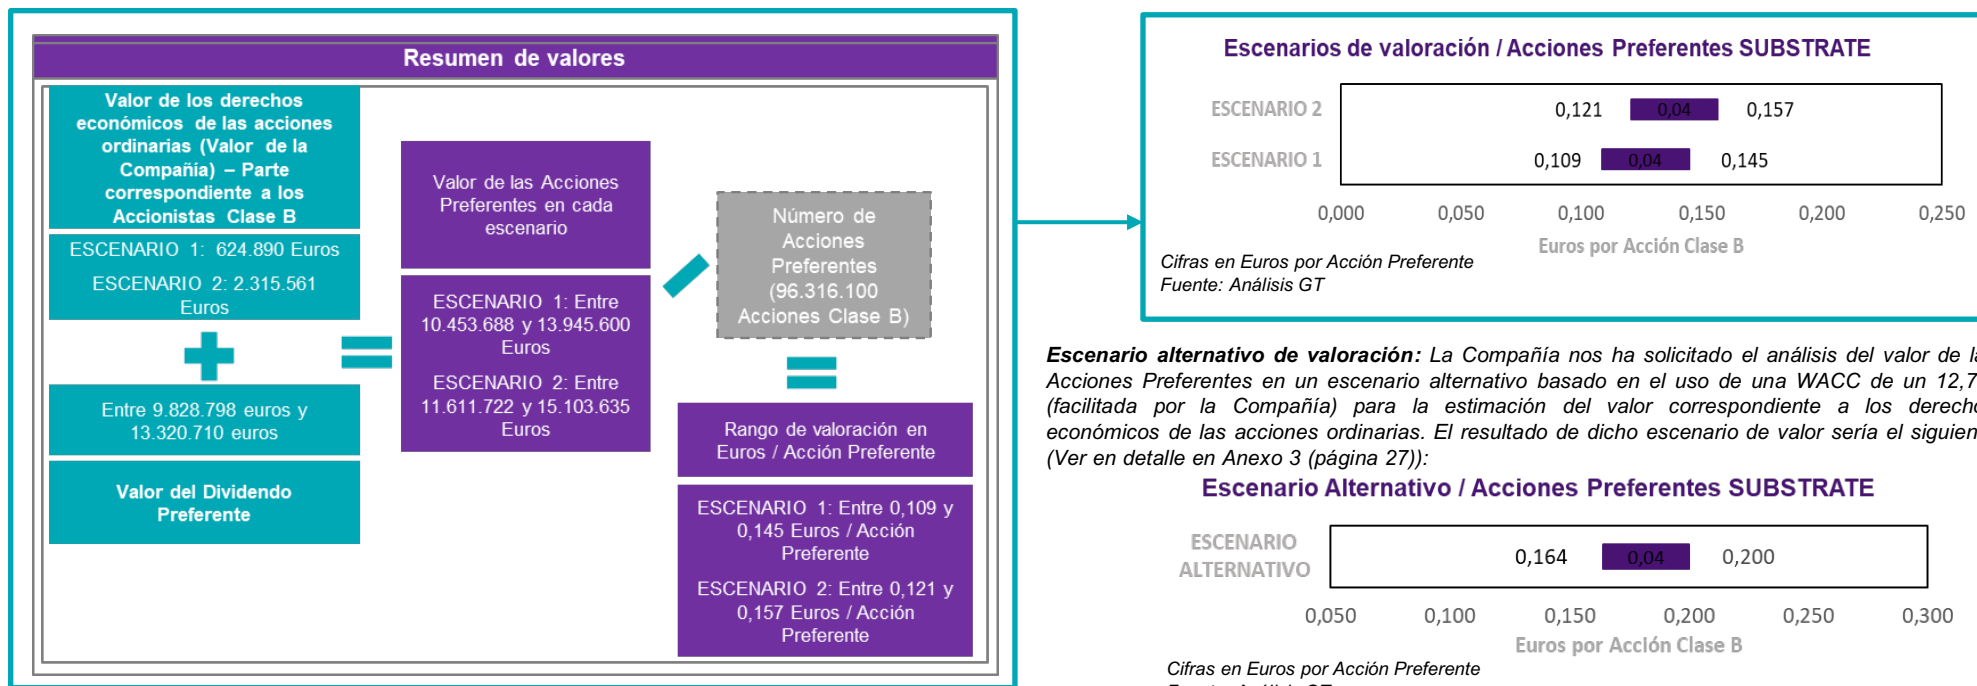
Resumen de valores

Valor de los derechos económicos de las acciones ordinarias (Valor de la Compañía) – Parte correspondiente a los Accionistas Clase B

ESCENARIO 1: 624.890 Euros

ESCENARIO 2: 2.315.561 Euros

Entre 9.828.798 euros y 13.320.710 euros

Valor del Dividendo Preferente

Valor de las Acciones Preferentes en cada escenario

ESCENARIO 1: Entre 10.453.688 y 13.945.600 Euros

ESCENARIO 2: Entre 11.611.722 y 15.103.635 Euros

Número de Acciones Preferentes (96.316.100 Acciones Clase B)

Rango de valoración en Euros / Acción Preferente

ESCENARIO 1: Entre 0,109 y 0,145 Euros / Acción Preferente

ESCENARIO 2: Entre 0,121 y 0,157 Euros / Acción Preferente

Escenarios de valoración / Acciones Preferentes SUBSTRATE

ESCENARIO 2 0,121 0,04 0,157

ESCENARIO 1 0,109 0,04 0,145

0,000 0,050 0,100 0,150 0,200 0,250

Euros por Acción Clase B

Cifras en Euros por Acción Preferente
Fuente: Análisis GT

Escenario alternativo de valoración: La Compañía nos ha solicitado el análisis del valor de l Acciones Preferentes en un escenario alternativo basado en el uso de una WACC de un 12,7 (facilitada por la Compañía) para la estimación del valor correspondiente a los derech económicos de las acciones ordinarias. El resultado de dicho escenario de valor sería el siguien (Ver en detalle en Anexo 3 (página 27)):

Escenario Alternativo / Acciones Preferentes SUBSTRATE

ESCENARIO ALTERNATIVO 0,164 0,04 0,200

0,050 0,100 0,150 0,200 0,250 0,300

Euros por Acción Clase B

Cifras en Euros por Acción Preferente
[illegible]